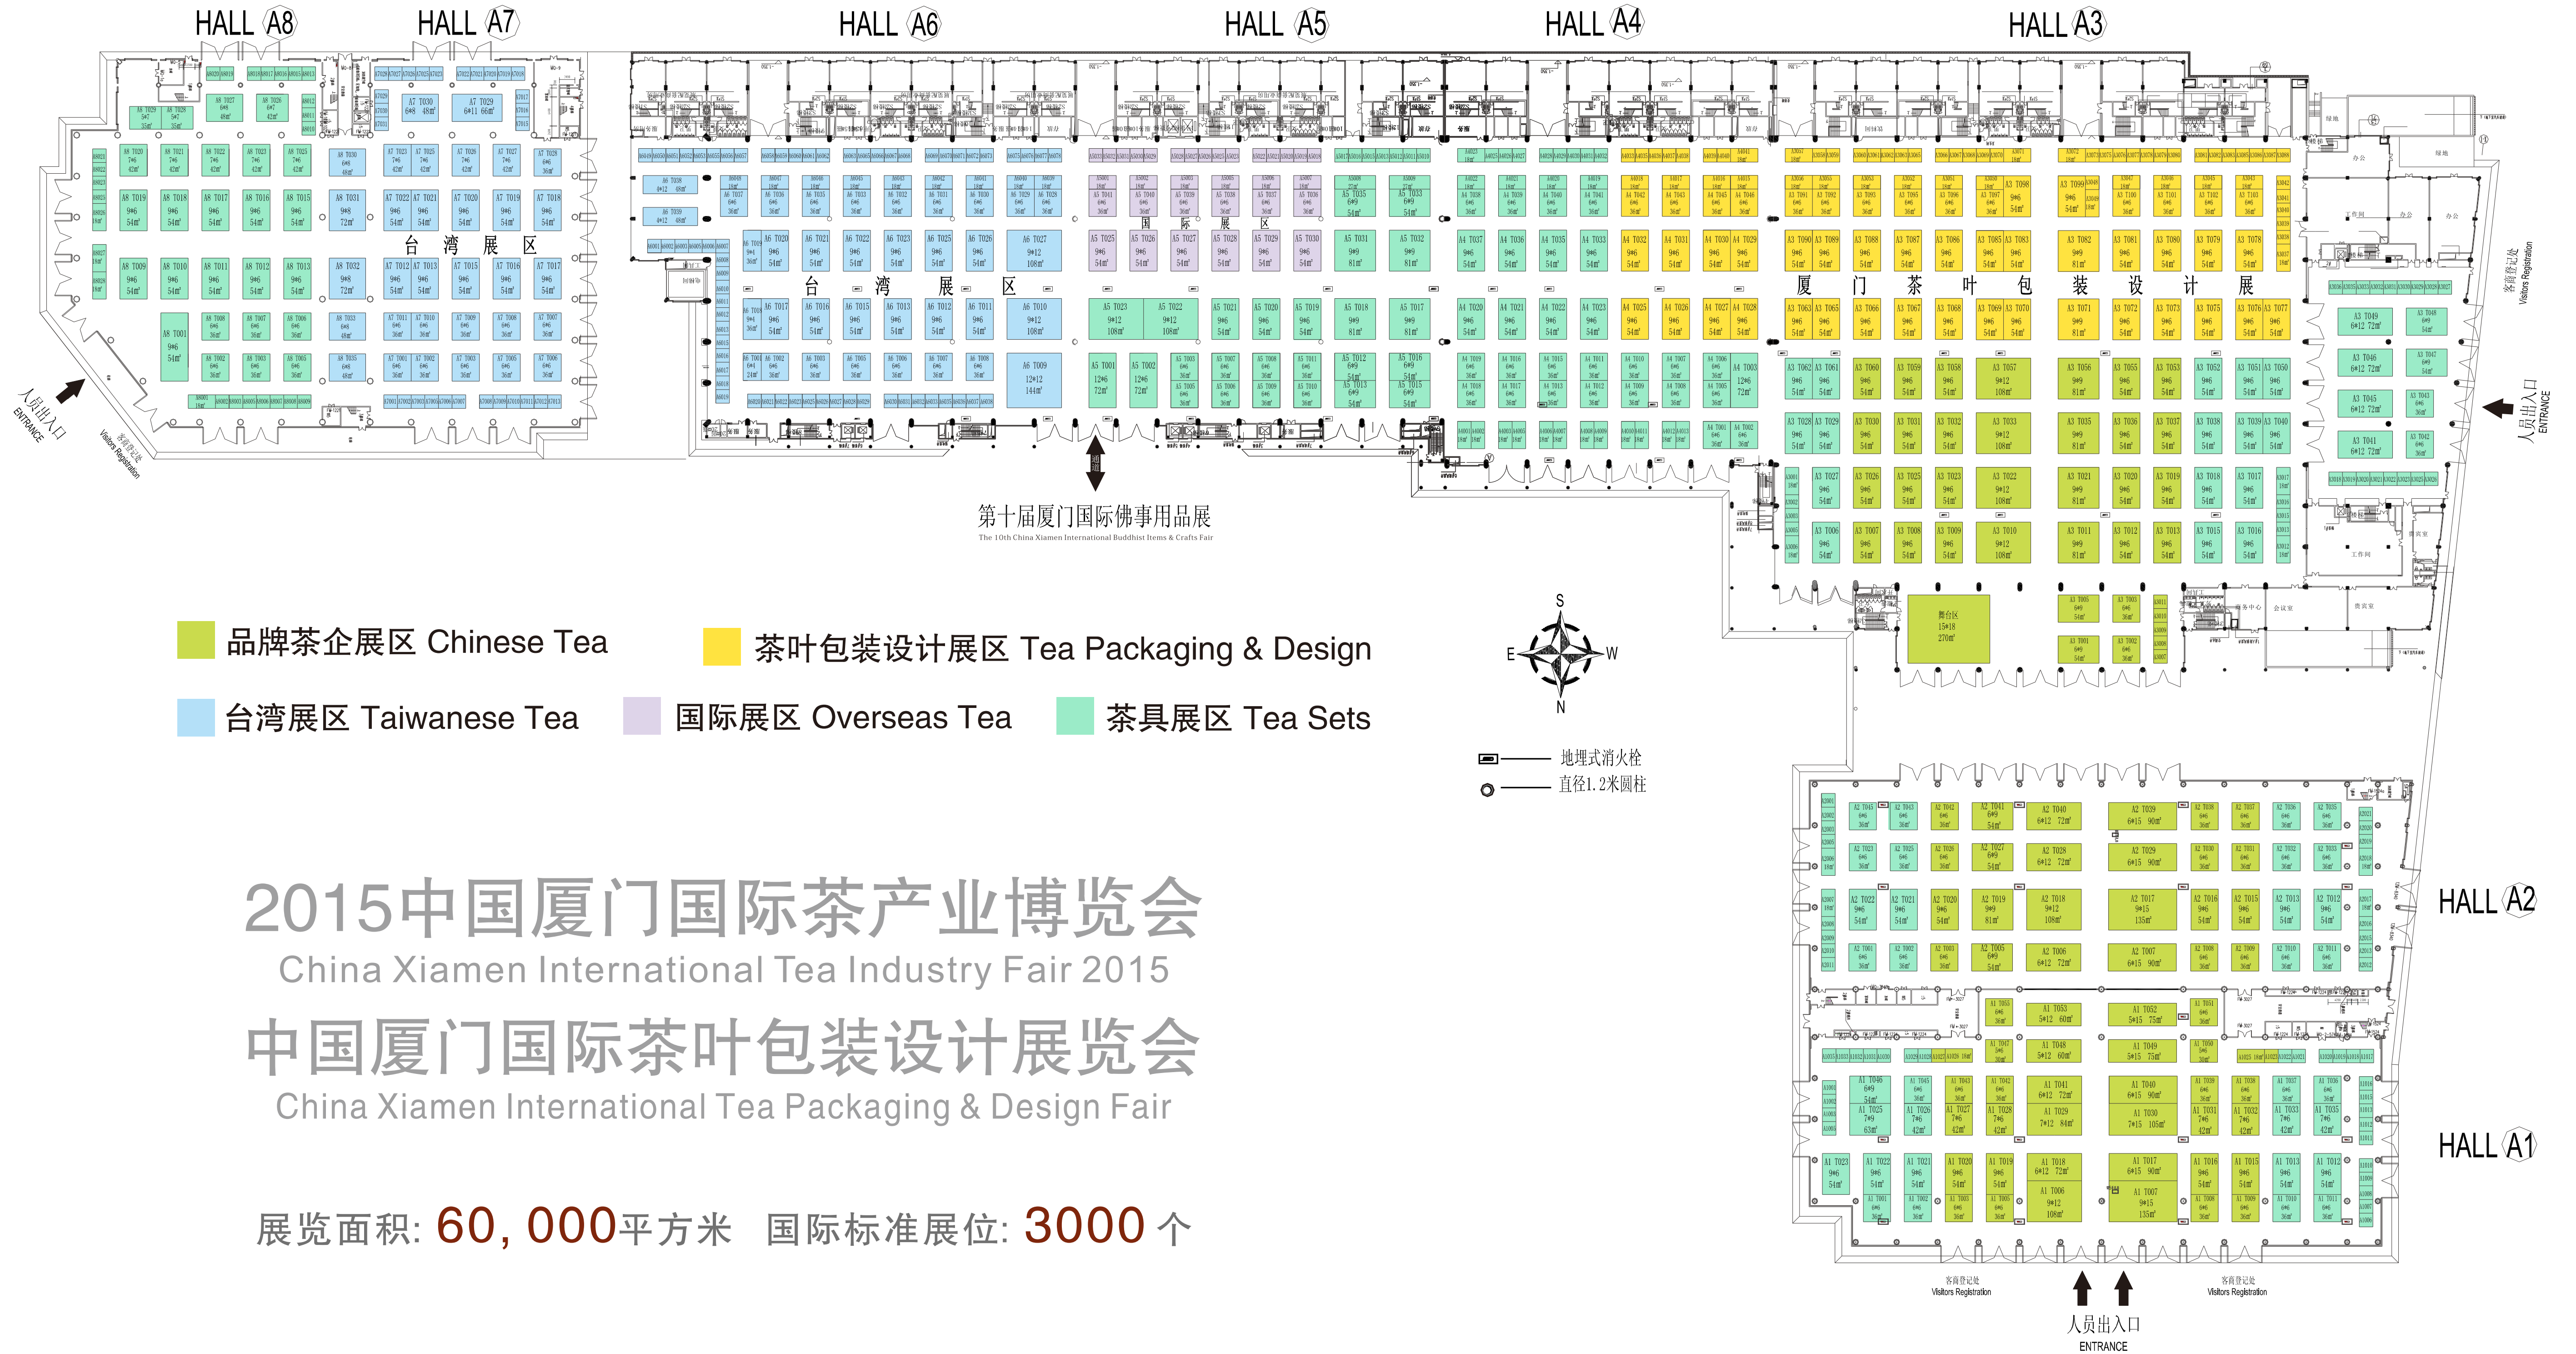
HALL A8 HALL A7 HALL A6 HALL A5 HALL A4 HALL A3

台 湾 展 区

台 湾 展 区

国 际 展 区

厦 门 茶 叶 包 装 设 计 展

人员出入口 ENTRANCE

客商登记处 Visitors Registration

第十届厦门国际佛事用品展
The 10th China Xiamen International Buddhist Items & Crafts Fair

品牌茶企展区 Chinese Tea

茶叶包装设计展区 Tea Packaging & Design

台湾展区 Taiwanese Tea

国际展区 Overseas Tea

茶具展区 Tea Sets

S
E W
N

地埋式消火栓
直径1.2米圆柱

HALL A2

HALL A1

2015中国厦门国际茶产业博览会
China Xiamen International Tea Industry Fair 2015
中国厦门国际茶叶包装设计展览会
China Xiamen International Tea Packaging & Design Fair

展览面积: 60,000平方米 国际标准展位: 3000 个

客商登记处 Visitors Registration

人员出入口 ENTRANCE

客商登记处 Visitors Registration